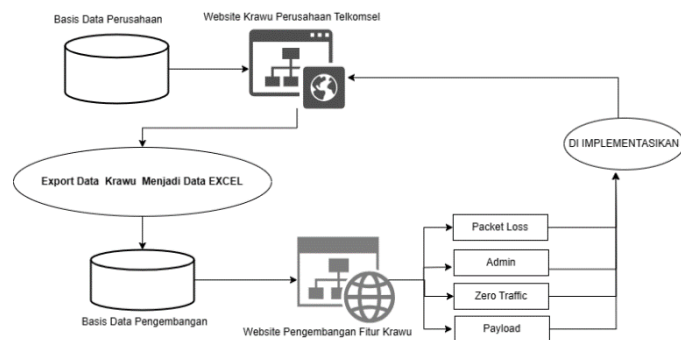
Basis Data Perusahaan

Website Krawu Perusahaan Telkomsel

DI IMPLEMENTASIKAN

Export Data Krawu Menjadi Data EXCEL

Packet Loss

Admin

Zero Traffic

Payload

Basis Data Pengembangan

Website Pengembangan Fitur Krawu